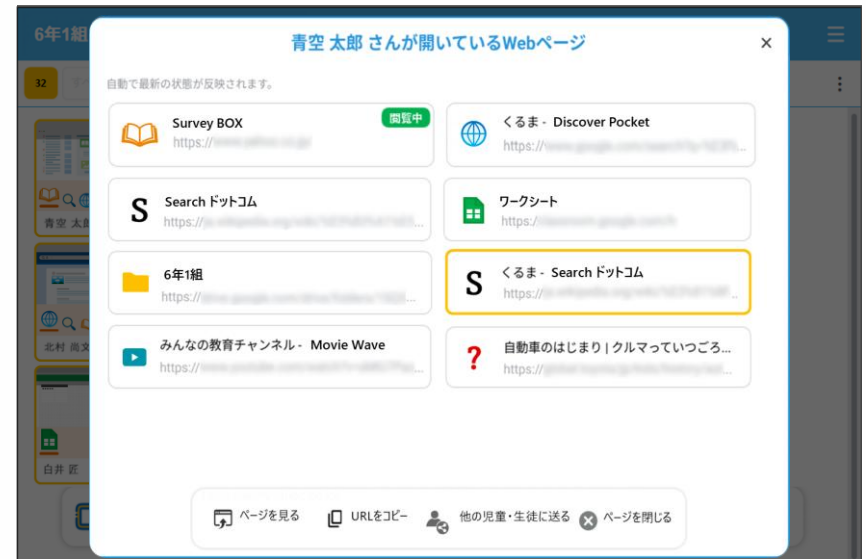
6年1組

32

青空 太郎

北村 尚文

白井 匠

青空 太郎 さんが開いているWebページ

×

自動で最新の状態が反映されます。

Survey BOX
https://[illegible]
閲覧中

くるま - Discover Pocket
https://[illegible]

S Searchドットコム
https://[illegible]

ワークシート
https://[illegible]

6年1組
https://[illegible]

S くるま - Searchドットコム
https://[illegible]

みんなの教育チャンネル - Movie Wave
https://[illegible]

? 自動車のはじまり | クルマっていつごろ...
https://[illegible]

ページを見る　URLをコピー　他の児童・生徒に送る　ページを閉じる